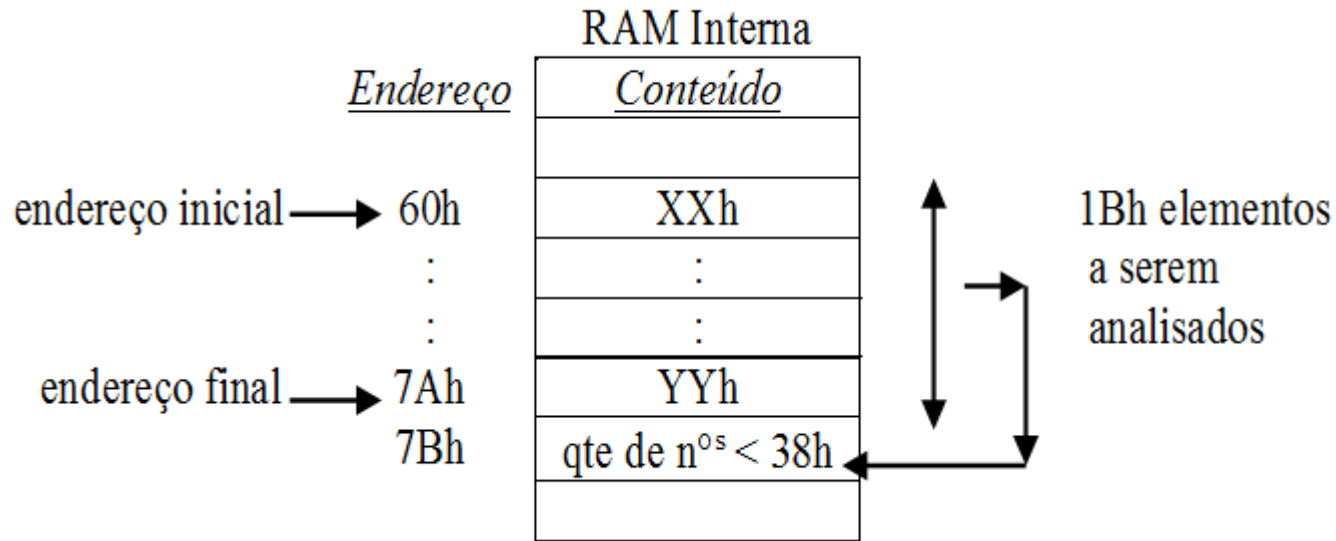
RAM Interna

| Endereço | Conteúdo |
|---|---|
| | |
| 60h | XXh |
| : | : |
| : | : |
| 7Ah | YYh |
| 7Bh | qte de $n^{os}$ < 38h |
| | |

endereço inicial
endereço final

1Bh elementos a serem analisados